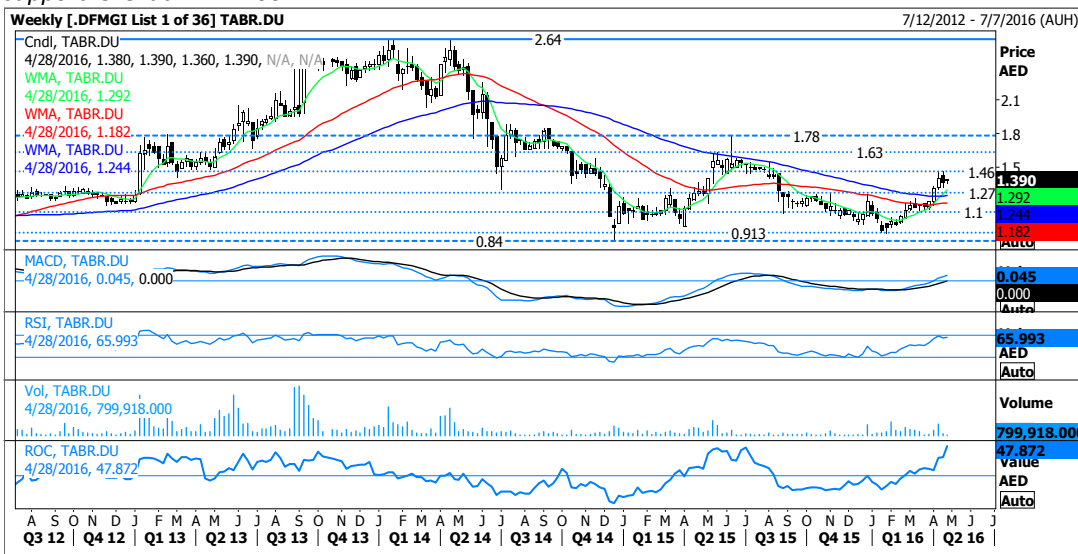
Weekly [.DFMGI List 1 of 36] TABR.DU 7/12/2012 - 7/7/2016 (AUH)

Cndl, TABR.DU
4/28/2016, 1.380, 1.390, 1.360, 1.390, N/A, N/A
WMA, TABR.DU
4/28/2016, 1.292
WMA, TABR.DU
4/28/2016, 1.182
WMA, TABR.DU
4/28/2016, 1.244

2.64
1.78
1.63
1.46
1.27
1.1
0.913
0.84

Price
AED
2.1
1.8
1.5
1.390
1.292
1.244
1.182
Auto

MACD, TABR.DU
4/28/2016, 0.045, 0.000
0.045
0.000
Auto

RSI, TABR.DU
4/28/2016, 65.993
65.993
AED
Auto

Vol, TABR.DU
4/28/2016, 799,918.000
Volume
799,918.000

ROC, TABR.DU
4/28/2016, 47.872
47.872
Value
AED
Auto

A S O N D J F M A M J J A S O N D J F M A M J J A S O N D J F M A M J J A S O N D J F M A M J J
Q3 12 Q4 12 Q1 13 Q2 13 Q3 13 Q4 13 Q1 14 Q2 14 Q3 14 Q4 14 Q1 15 Q2 15 Q3 15 Q4 15 Q1 16 Q2 16